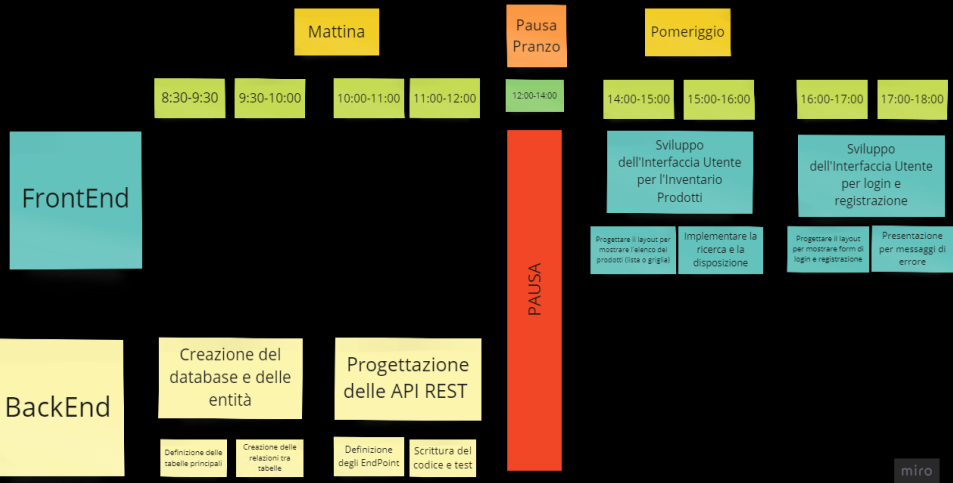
Mattina

Pausa Pranzo

Pomeriggio

8:30-9:30

9:30-10:00

10:00-11:00

11:00-12:00

12:00-14:00

14:00-15:00

15:00-16:00

16:00-17:00

17:00-18:00

FrontEnd

Sviluppo dell'Interfaccia Utente per l'Inventario Prodotti

Progettare il layout per mostrare l'elenco dei prodotti (lista o griglia)

Implementare la ricerca e la disposizione

Sviluppo dell'Interfaccia Utente per login e registrazione

Progettare il layout per mostrare form di login e registrazione

Presentazione per messaggi di errore

PAUSA

BackEnd

Creazione del database e delle entità

Definizione delle tabelle principali

Creazione delle relazioni tra tabelle

Progettazione delle API REST

Definizione degli EndPoint

Scrittura del codice e test

miro